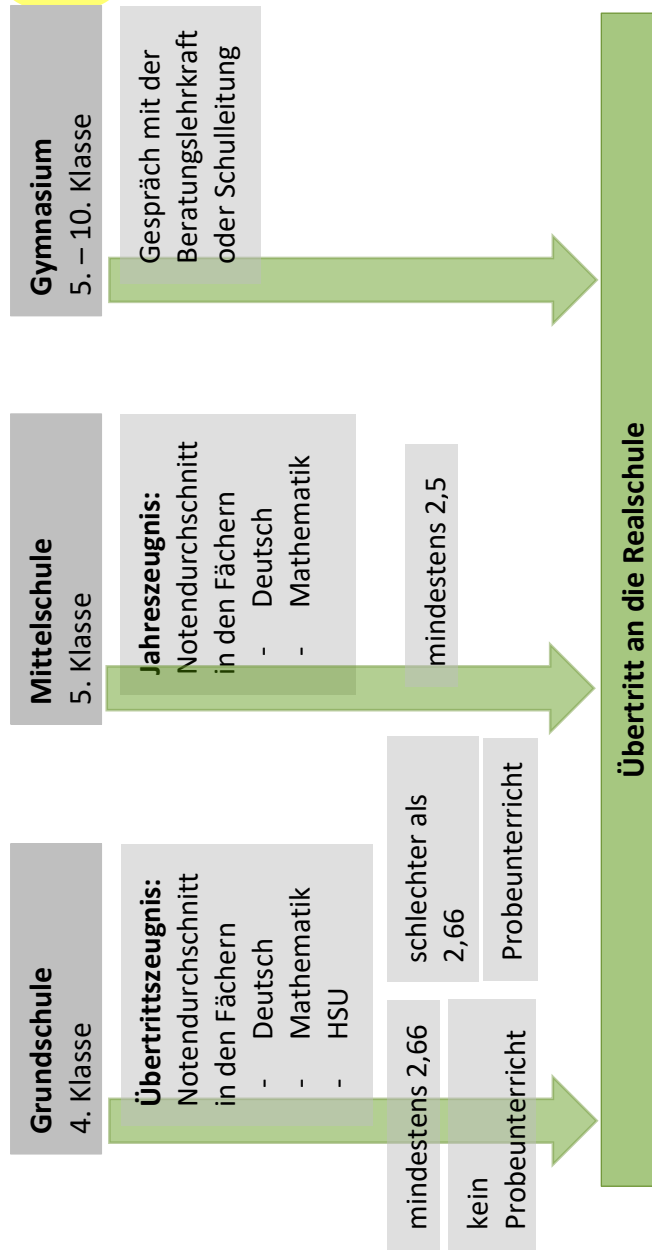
**Grundschule**
4. Klasse

**Übertrittszeugnis:**
Notendurchschnitt in den Fächern
- Deutsch
- Mathematik
- HSU

mindestens 2,66

kein Probeunterricht

schlechter als 2,66

Probeunterricht

**Mittelschule**
5. Klasse

**Jahreszeugnis:**
Notendurchschnitt in den Fächern
- Deutsch
- Mathematik

mindestens 2,5

**Gymnasium**
5. – 10. Klasse

Gespräch mit der Beratungslehrkraft oder Schulleitung

**Übertritt an die Realschule**